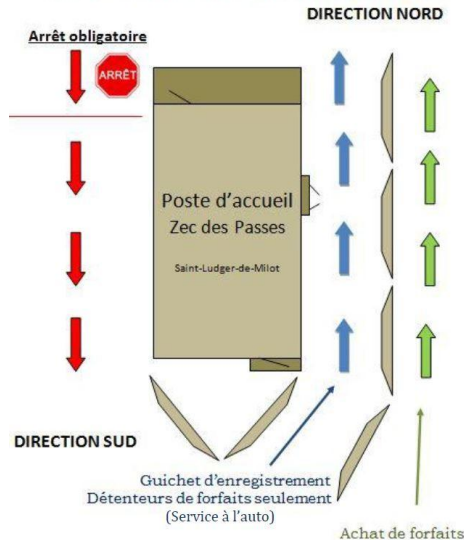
DIRECTION NORD

Arrêt obligatoire

ARRÊT

Poste d'accueil
Zec des Passes

Saint-Ludger-de-Milot

DIRECTION SUD

Guichet d'enregistrement
Détenteurs de forfaits seulement
(Service à l'auto)

Achat de forfaits